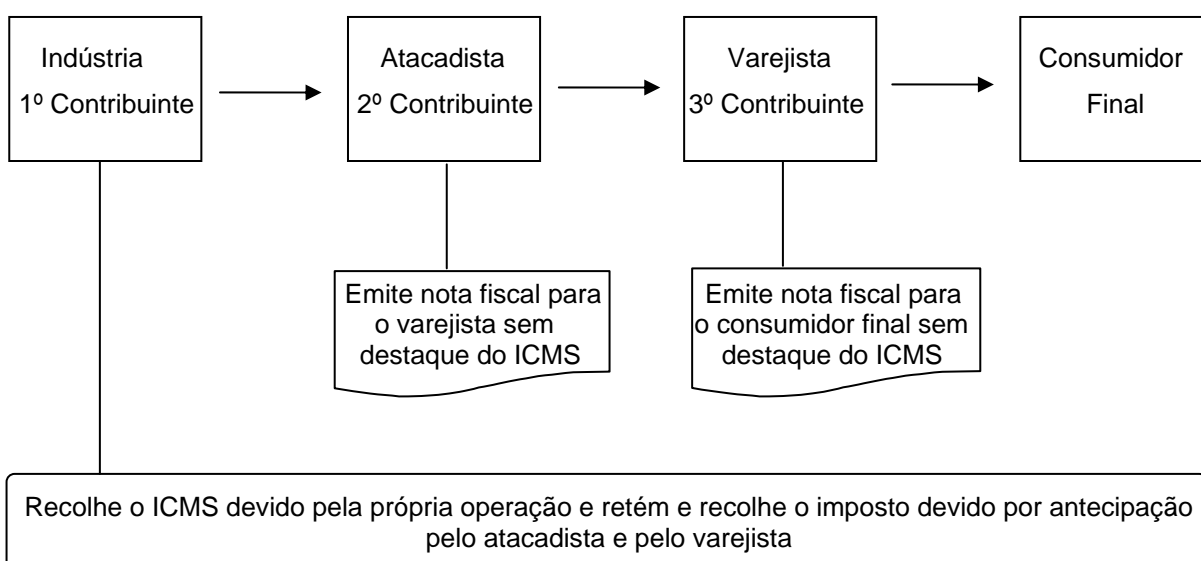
Indústria
1º Contribuinte

Atacadista
2º Contribuinte

Varejista
3º Contribuinte

Consumidor
Final

Emite nota fiscal para o varejista sem destaque do ICMS

Emite nota fiscal para o consumidor final sem destaque do ICMS

Recolhe o ICMS devido pela própria operação e retém e recolhe o imposto devido por antecipação pelo atacadista e pelo varejista